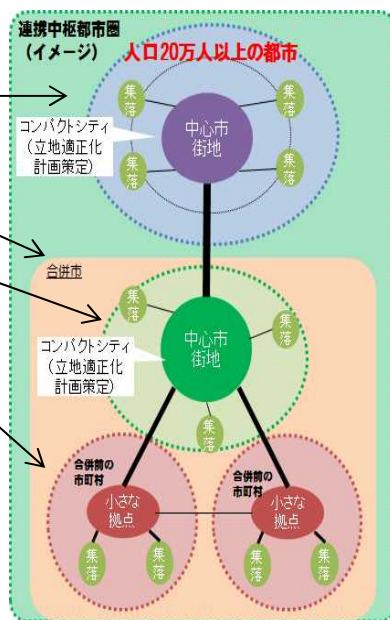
連携中枢都市圏
（イメージ）

人口20万人以上の都市

集落

集落

コンパクトシティ
（立地適正化
計画策定）

中心市
街地

集落

集落

合併市

集落

集落

コンパクトシティ
（立地適正化
計画策定）

中心市
街地

集落

合併前の
市町村

合併前の
市町村

小さな
拠点

小さな
拠点

集落

集落

集落

集落